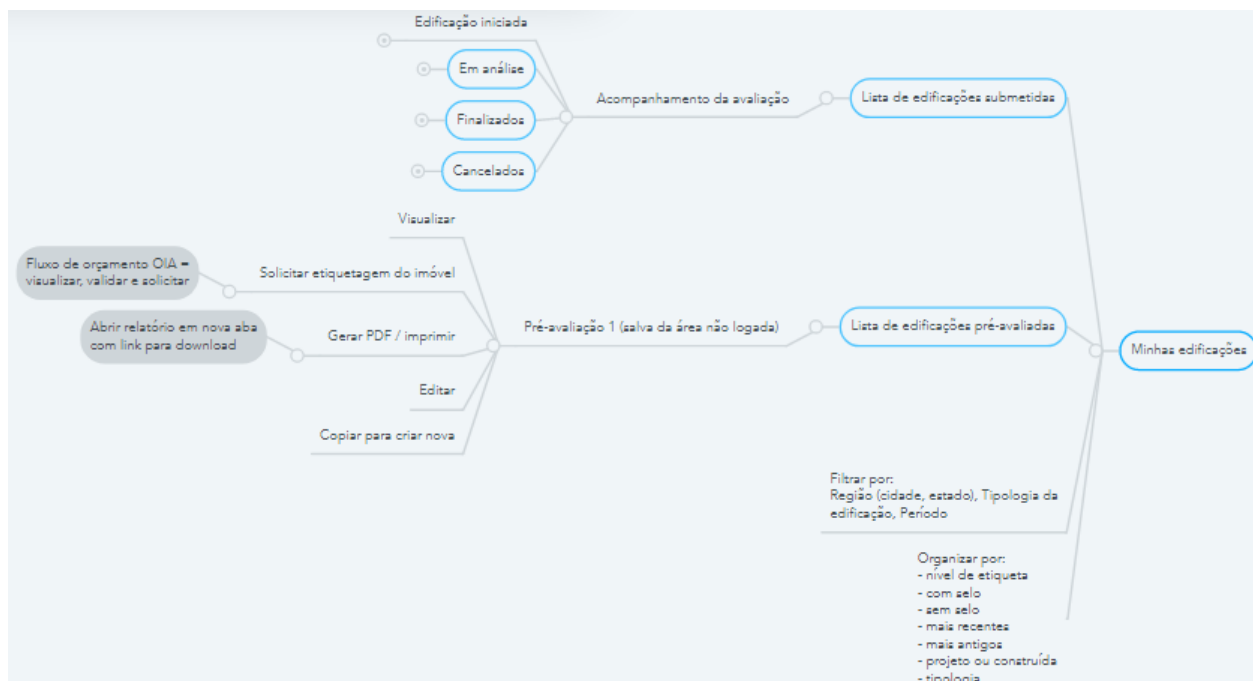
Minhas edificações

Lista de edificações submetidas

Acompanhamento da avaliação

Edificação iniciada

Em análise

Finalizados

Cancelados

Lista de edificações pré-avaliadas

Pré-avaliação 1 (salva da área não logada)

Visualizar

Solicitar etiquetagem do imóvel

Fluxo de orçamento OIA = visualizar, validar e solicitar

Gerar PDF / imprimir

Abrir relatório em nova aba com link para download

Editar

Copiar para criar nova

Filtrar por:
Região (cidade, estado), Tipologia da edificação, Período

Organizar por:
- nível de etiqueta
- com selo
- sem selo
- mais recentes
- mais antigos
- projeto ou construída
- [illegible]